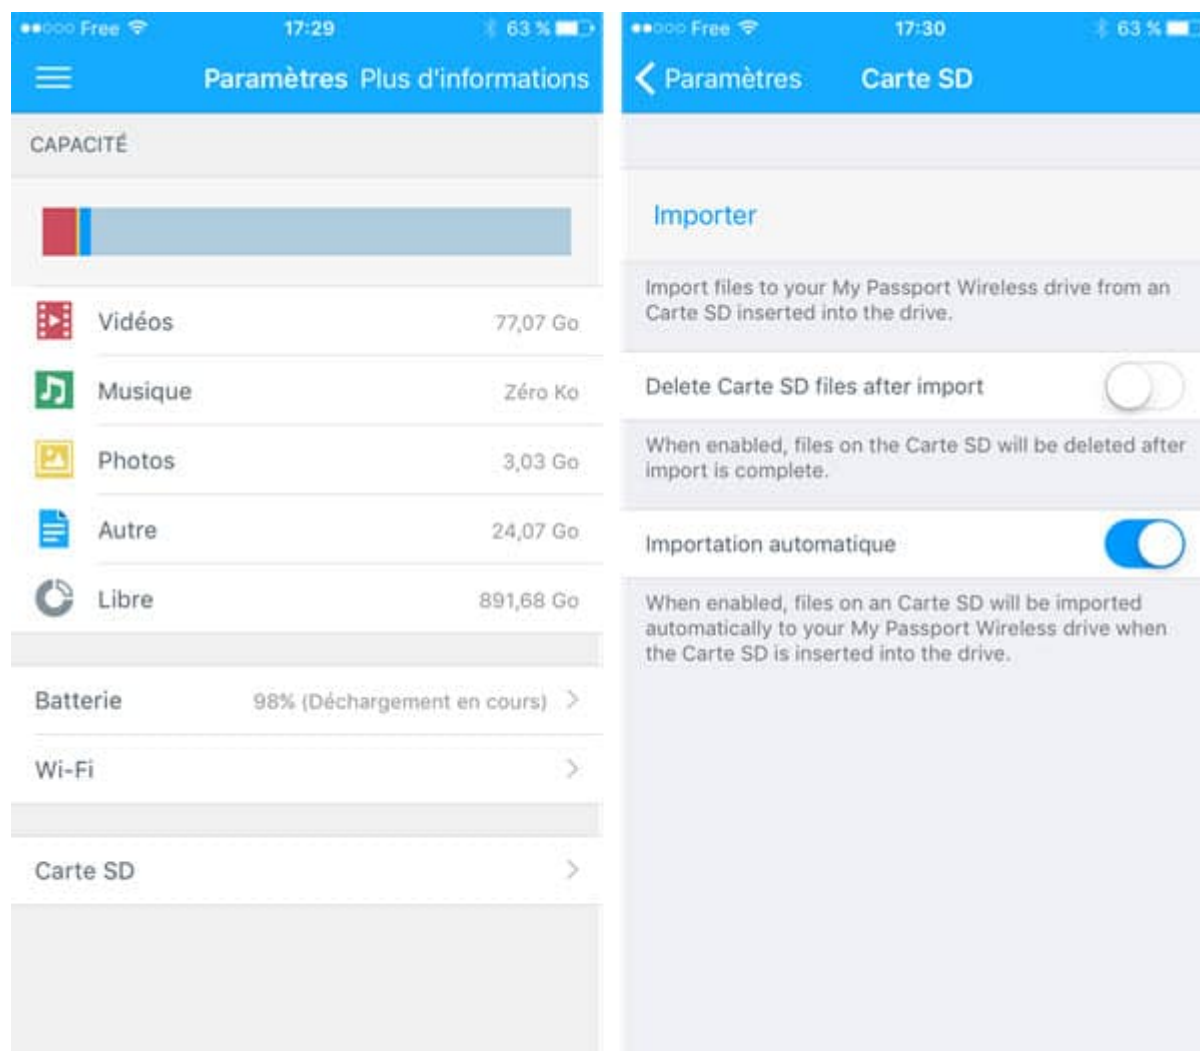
●●○○○ Free 17:29 63 %

Paramètres Plus d'informations

CAPACITÉ

Vidéos 77,07 Go

Musique Zéro Ko

Photos 3,03 Go

Autre 24,07 Go

Libre 891,68 Go

Batterie 98% (Déchargement en cours)

Wi-Fi

Carte SD

●●○○○ Free 17:30 63 %

Paramètres Carte SD

Importer

Import files to your My Passport Wireless drive from an Carte SD inserted into the drive.

Delete Carte SD files after import

When enabled, files on the Carte SD will be deleted after import is complete.

Importation automatique

When enabled, files on an Carte SD will be imported automatically to your My Passport Wireless drive when the Carte SD is inserted into the drive.